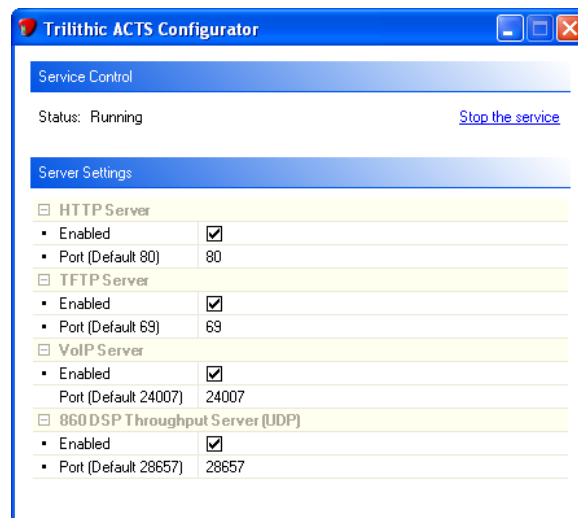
Trilithic ACTS Configurator

Service Control

Status: Running

Stop the service

Server Settings

⊟ HTTP Server

| | |
|---|---|
| • Enabled | ☑ |
| • Port (Default 80) | 80 |

⊟ TFTP Server

| | |
|---|---|
| • Enabled | ☑ |
| • Port (Default 69) | 69 |

⊟ VoIP Server

| | |
|---|---|
| • Enabled | ☑ |
| Port (Default 24007) | 24007 |

⊟ 860 DSP Throughput Server (UDP)

| | |
|---|---|
| • Enabled | ☑ |
| • Port (Default 28657) | 28657 |